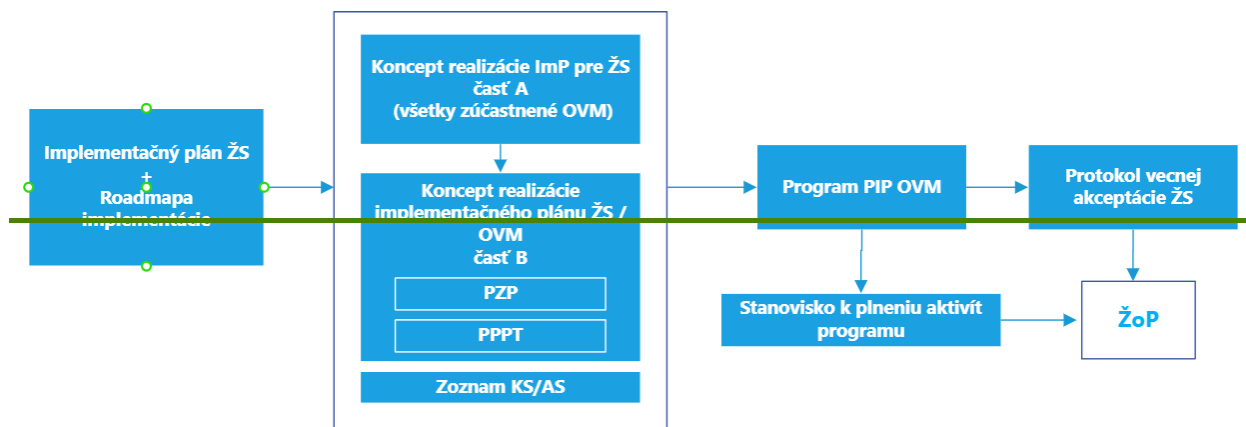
Implementačný plán ŽS
+
Roadmapa implementácie

Koncept realizácie ImP pre ŽS
časť A
(všetky zúčastnené OVM)

Koncept realizácie implementačného plánu ŽS / OVM
časť B

PZP

PPPT

Zoznam KS/AS

Program PIP OVM

Protokol vecnej akceptácie ŽS

Stanovisko k plneniu aktivít programu

ŽoP